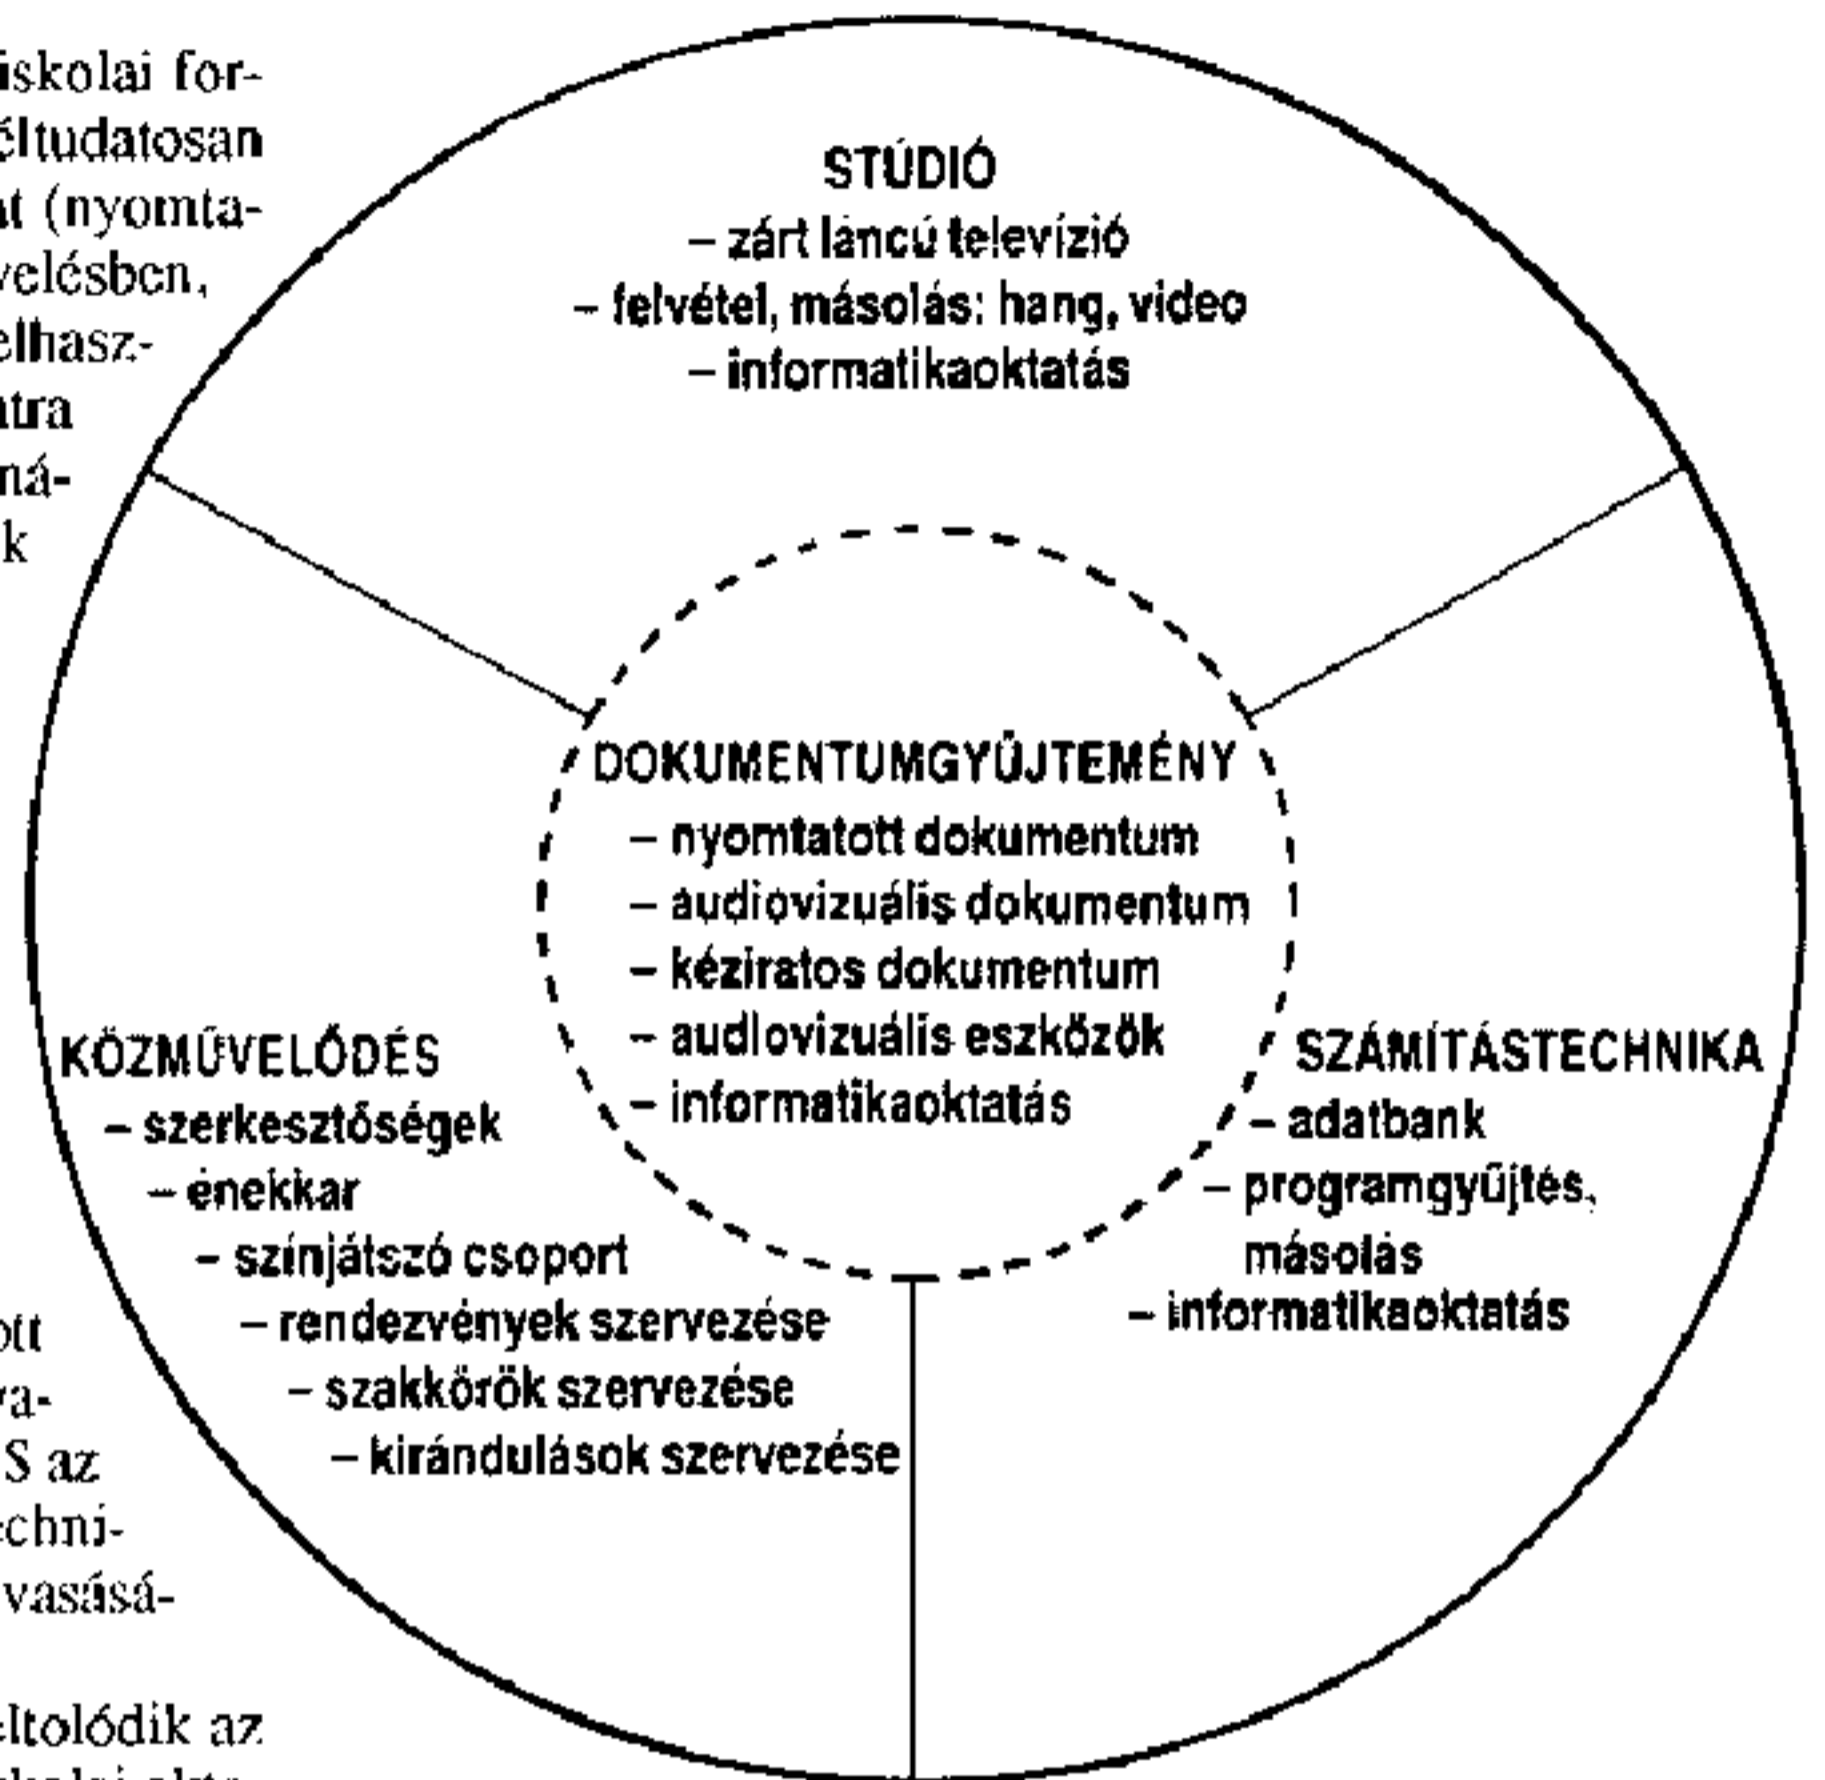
iskolai forcéltudatosan at (nyomtavelésben, elhasz- ntra ná- k

ott va- S az echni- vasásá-

eltolódik az

STÚDIÓ
– zárt láncú televízió
– felvétel, másolás: hang, video
– informatikaoktatás

DOKUMENTUMGYŰJTEMÉNY
– nyomtatott dokumentum
– audiovizuális dokumentum
– kéziratos dokumentum
– audiovizuális eszközök
– informatikaoktatás

KÖZMŰVELŐDÉS
– szerkesztőségek
– énekkar
– színjátszó csoport
– rendezvények szervezése
– szakkörök szervezése
– kirándulások szervezése

SZÁMÍTÁSTECHNIKA
– adatbank
– programgyűjtés, másolás
– informatikaoktatás